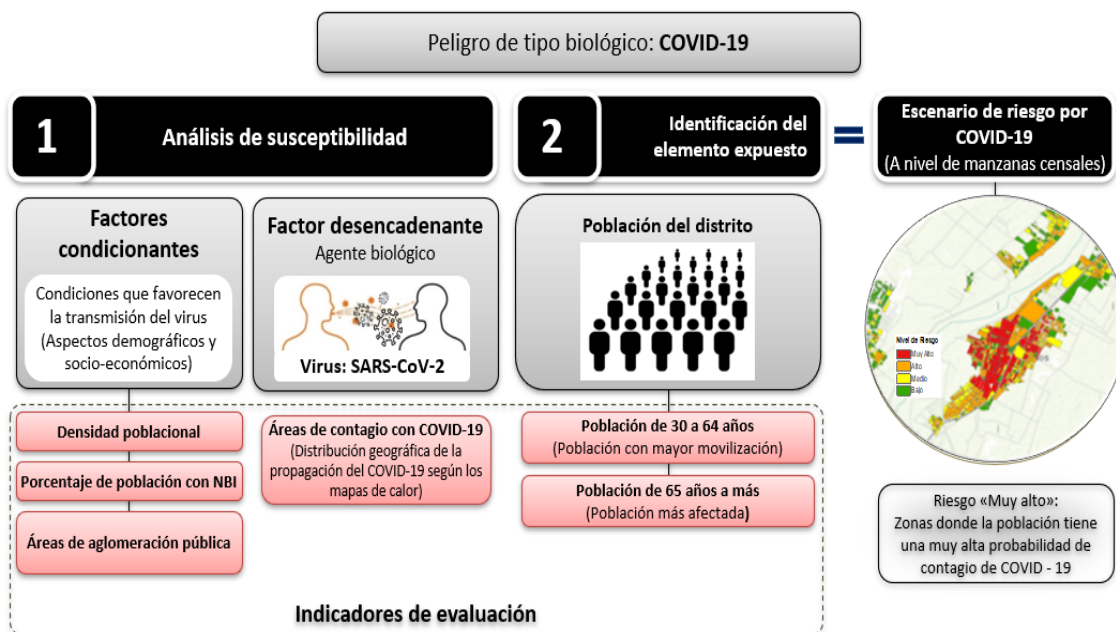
Peligro de tipo biológico: COVID-19

1 Análisis de susceptibilidad

2 Identificación del elemento expuesto

=

Escenario de riesgo por COVID-19 (A nivel de manzanas censales)

Factores condicionantes

Condiciones que favorecen la transmisión del virus (Aspectos demográficos y socio-económicos)

Factor desencadenante

Agente biológico

Virus: SARS-CoV-2

Población del distrito

Nivel de Riesgo
Muy Alto
Alto
Medio
Bajo

Densidad poblacional

Porcentaje de población con NBI

Áreas de aglomeración pública

Áreas de contagio con COVID-19 (Distribución geográfica de la propagación del COVID-19 según los mapas de calor)

Población de 30 a 64 años (Población con mayor movilización)

Población de 65 años a más (Población más afectada)

Riesgo «Muy alto»: Zonas donde la población tiene una muy alta probabilidad de contagio de COVID - 19

Indicadores de evaluación